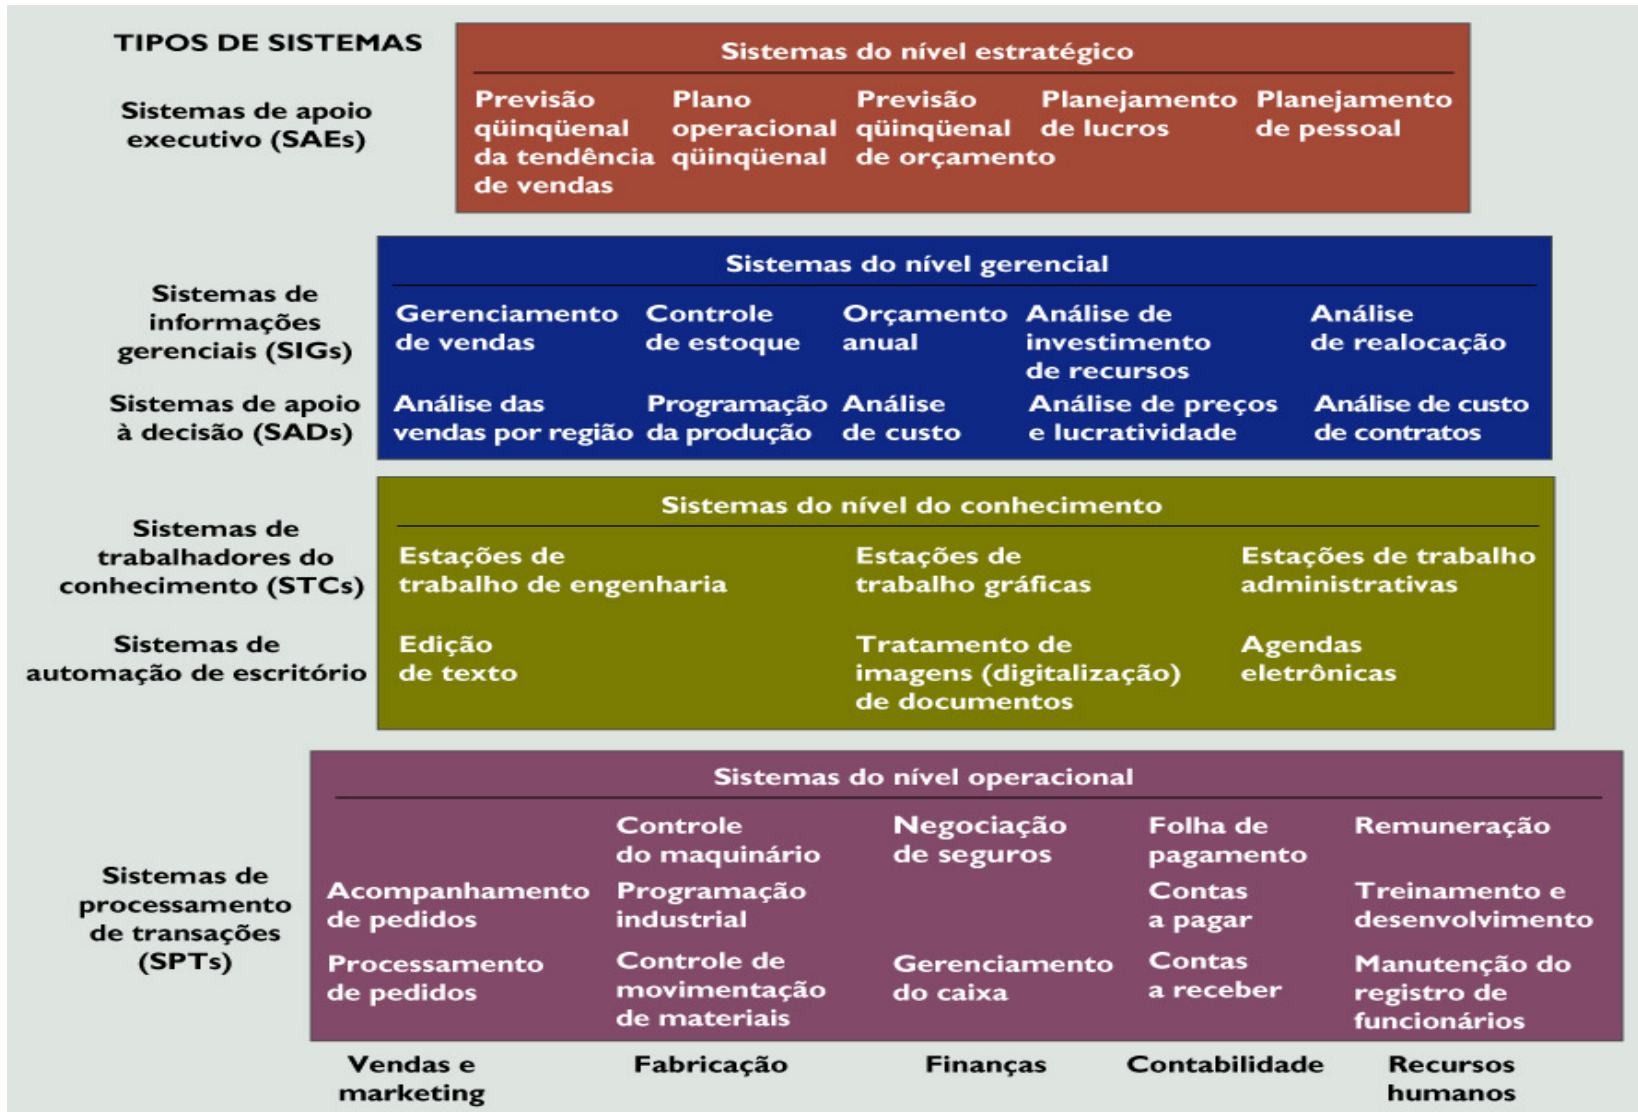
TIPOS DE SISTEMAS

Sistemas de apoio executivo (SAEs)

Sistemas do nível estratégico

Previsão qüinqüenal da tendência de vendas | Plano operacional qüinqüenal | Previsão qüinqüenal de orçamento | Planejamento de lucros | Planejamento de pessoal

Sistemas de informações gerenciais (SIGs)

Sistemas de apoio à decisão (SADs)

Sistemas do nível gerencial

Gerenciamento de vendas | Controle de estoque | Orçamento anual | Análise de investimento de recursos | Análise de realocação

Análise das vendas por região | Programação da produção | Análise de custo | Análise de preços e lucratividade | Análise de custo de contratos

Sistemas de trabalhadores do conhecimento (STCs)

Sistemas de automação de escritório

Sistemas do nível do conhecimento

Estações de trabalho de engenharia | Estações de trabalho gráficas | Estações de trabalho administrativas

Edição de texto | Tratamento de imagens (digitalização) de documentos | Agendas eletrônicas

Sistemas de processamento de transações (SPTs)

Sistemas do nível operacional

Controle do maquinário | Negociação de seguros | Folha de pagamento | Remuneração

Acompanhamento de pedidos | Programação industrial | Contas a pagar | Treinamento e desenvolvimento

Processamento de pedidos | Controle de movimentação de materiais | Gerenciamento do caixa | Contas a receber | Manutenção do registro de funcionários

Vendas e marketing | Fabricação | Finanças | Contabilidade | Recursos humanos